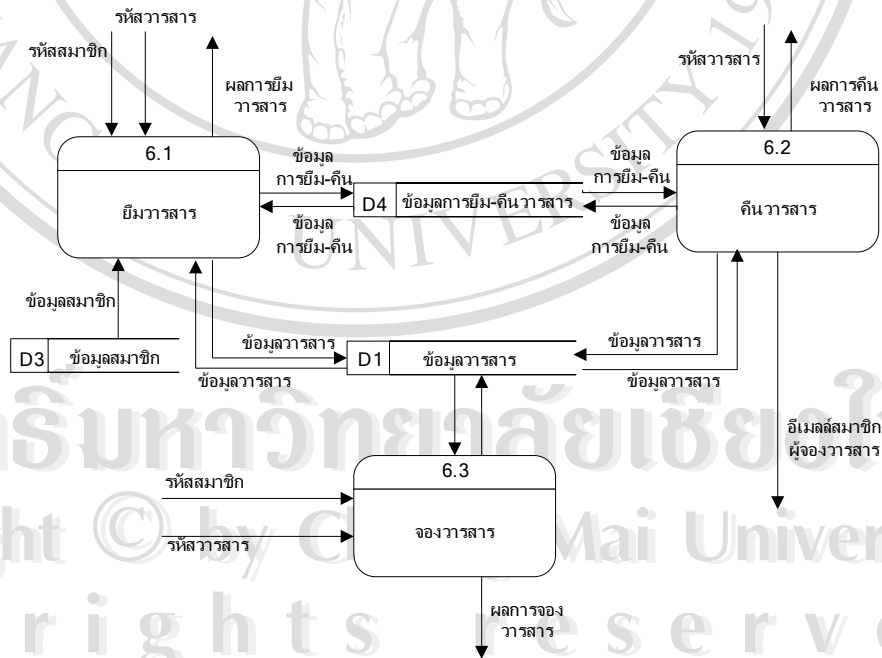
รหัสวารสาร
รหัสสมาชิก
ผลการยืม วารสาร
6.1
ยืมวารสาร
ข้อมูล การยืม-คืน
D4 ข้อมูลการยืม-คืนวารสาร
ข้อมูล การยืม-คืน
ข้อมูล การยืม-คืน
ข้อมูล การยืม-คืน
รหัสวารสาร
ผลการคืน วารสาร
6.2
คืนวารสาร
ข้อมูลสมาชิก
D3 ข้อมูลสมาชิก
ข้อมูลวารสาร
ข้อมูลวารสาร
D1 ข้อมูลวารสาร
ข้อมูลวารสาร
ข้อมูลวารสาร
อีเมลล์สมาชิก ผู้จองวารสาร
6.3
รหัสสมาชิก
รหัสวารสาร
จองวารสาร
ผลการจอง วารสาร
ลิขสิทธิ์มหาวิทยาลัยเชียงใหม่
Copyright © by Chiang Mai University
All rights reserved